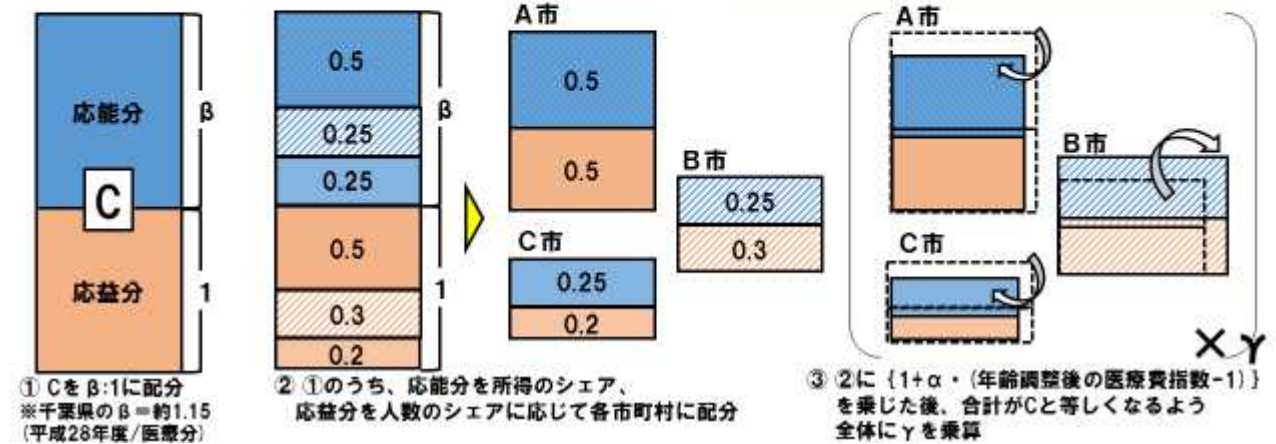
応能分

β

C

応益分

1

① Cをβ:1に配分
※千葉県のβ＝約1.15
(平成28年度/医療分)

0.5

0.25

0.25

0.5

0.3

0.2

β

1

② ①のうち、応能分を所得のシェア、応益分を人数のシェアに応じて各市町村に配分

A市

0.5

0.5

B市

0.25

0.3

C市

0.25

0.2

A市

B市

C市

×γ

③ ②に｛1+α・(年齢調整後の医療費指数-1)｝を乗じた後、合計がCと等しくなるよう全体にγを乗算